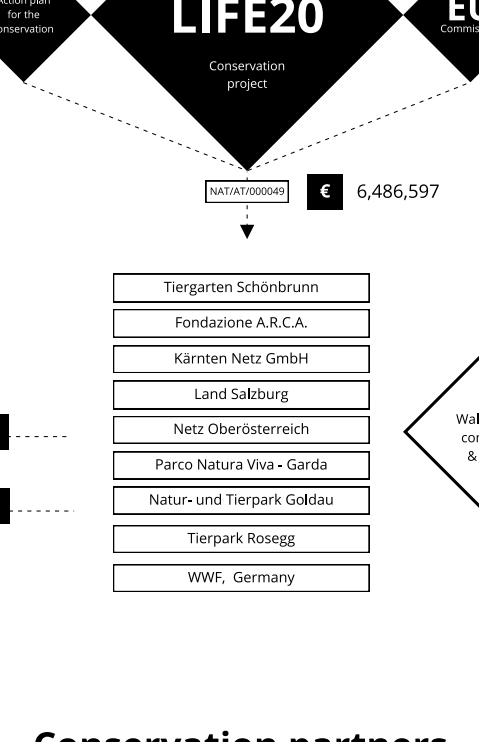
Action plan for the conservation

LIFE20

Conservation project

EU
Commis

NAT/AT/000049

€ 6,486,597

Tiergarten Schönbrunn

Fondazione A.R.C.A.

Kärnten Netz GmbH

Land Salzburg

Netz Oberösterreich

Parco Natura Viva - Garda

Natur- und Tierpark Goldau

Tierpark Rosegg

WWF, Germany

Wal
cor
&

Conservation partners